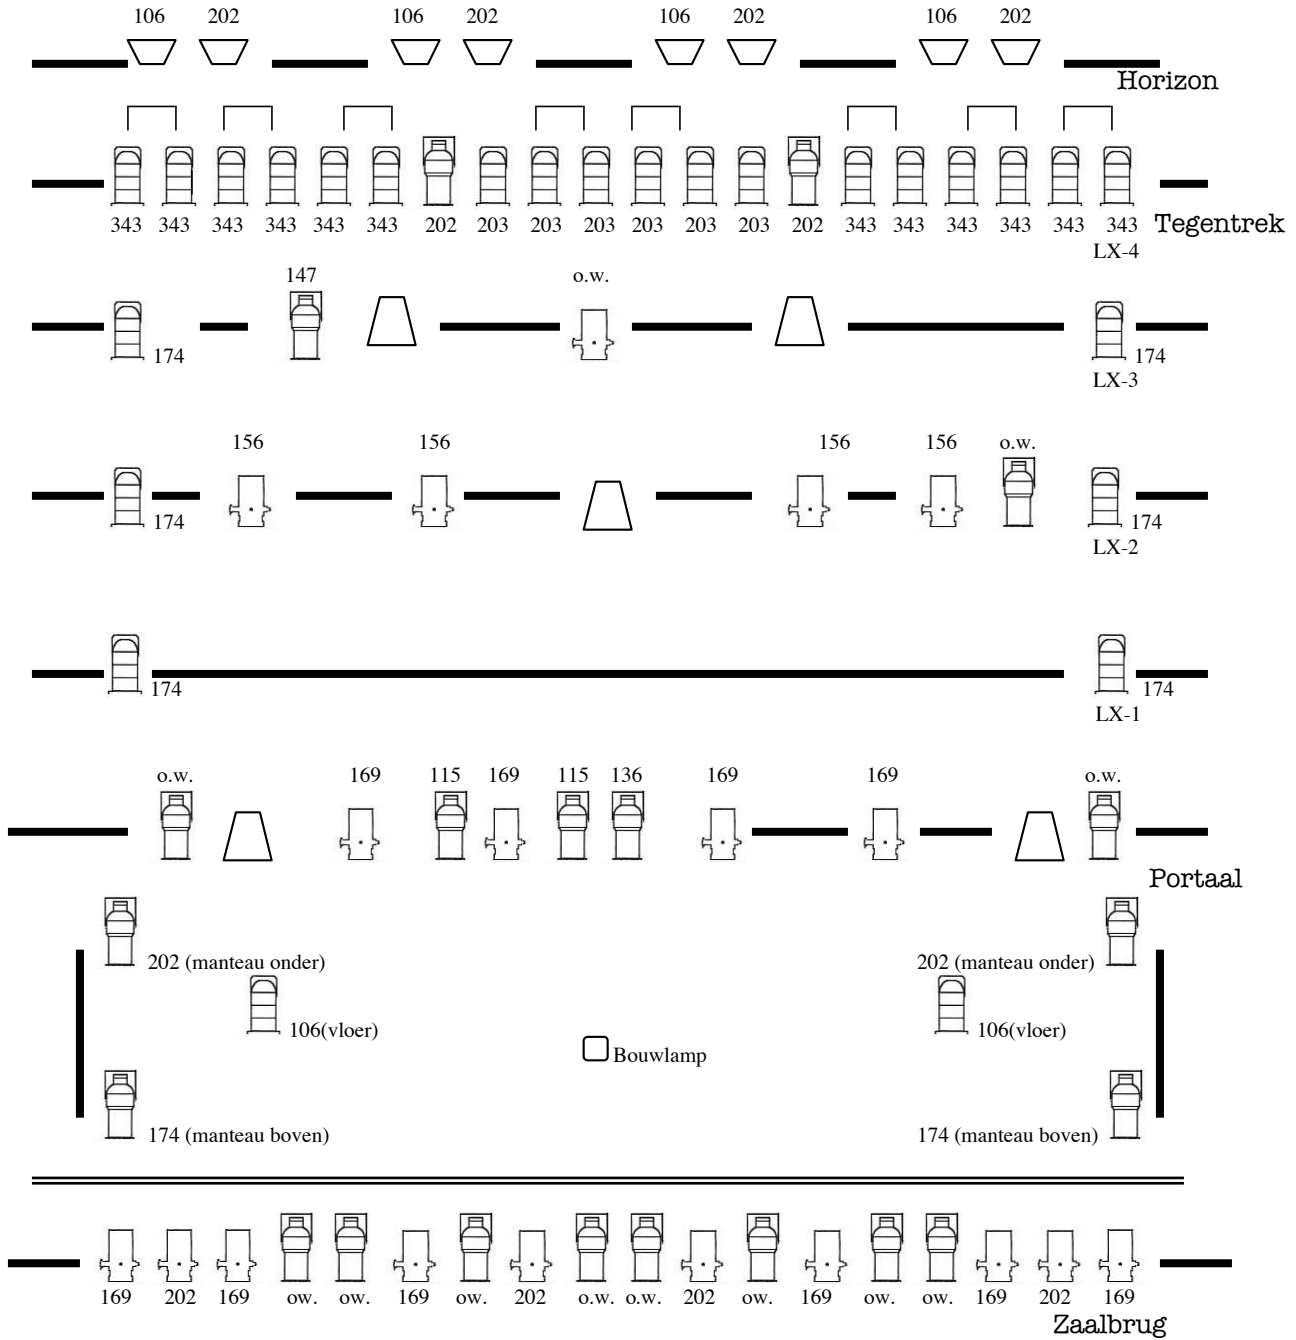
106 202 106 202 106 202 106 202

Horizon

343 343 343 343 343 343 202 203 203 203 203 203 203 202 343 343 343 343 343 343

LX-4

Tegentrek

147 o.w.

174 174

LX-3

156 156 156 156 o.w.

174 174

LX-2

174 174

LX-1

o.w. 169 115 169 115 136 169 169 o.w.

Portaal

202 (manteau onder) 202 (manteau onder)

106(vloer) 106(vloer)

Bouwlamp

174 (manteau boven) 174 (manteau boven)

169 202 169 ow. ow. 169 ow. 202 o.w. o.w. 202 ow. 169 ow. ow. 169 202 169

Zaalbrug